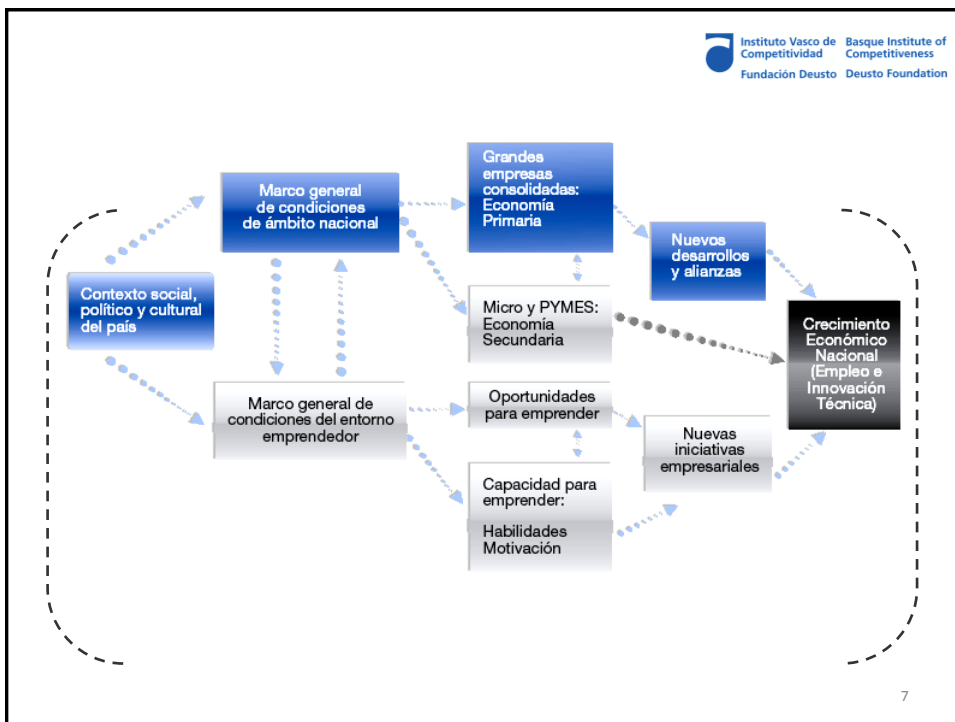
Instituto Vasco de Competitividad
Fundación Deusto

Basque Institute of Competitiveness
Deusto Foundation

Contexto social, político y cultural del país

Marco general de condiciones de ámbito nacional

Marco general de condiciones del entorno emprendedor

Grandes empresas consolidadas: Economía Primaria

Micro y PYMES: Economía Secundaria

Oportunidades para emprender

Capacidad para emprender:
Habilidades
Motivación

Nuevos desarrollos y alianzas

Nuevas iniciativas empresariales

Crecimiento Económico Nacional (Empleo e Innovación Técnica)

7